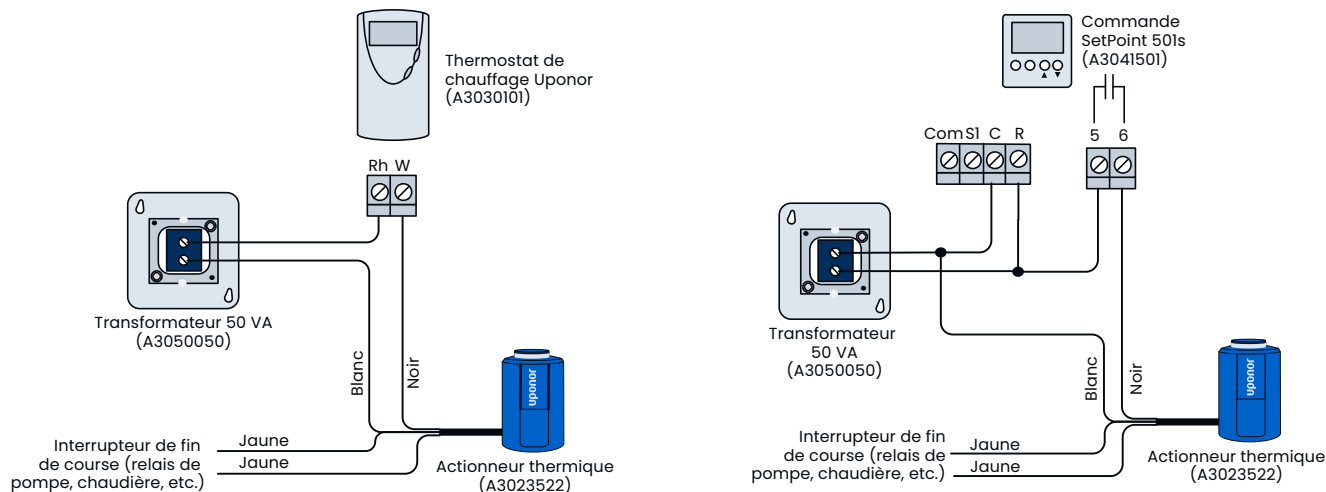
Thermostat de chauffage Uponor (A3030101)

Rh W

Transformateur 50 VA (A3050050)

Blanc

Noir

uponor

Interrupteur de fin de course (relais de pompe, chaudière, etc.)

Jaune

Jaune

Actionneur thermique (A3023522)

Commande SetPoint 501s (A3041501)

Com S1 C R

5 6

Transformateur 50 VA (A3050050)

Blanc

Noir

uponor

Interrupteur de fin de course (relais de pompe, chaudière, etc.)

Jaune

Jaune

Actionneur thermique (A3023522)